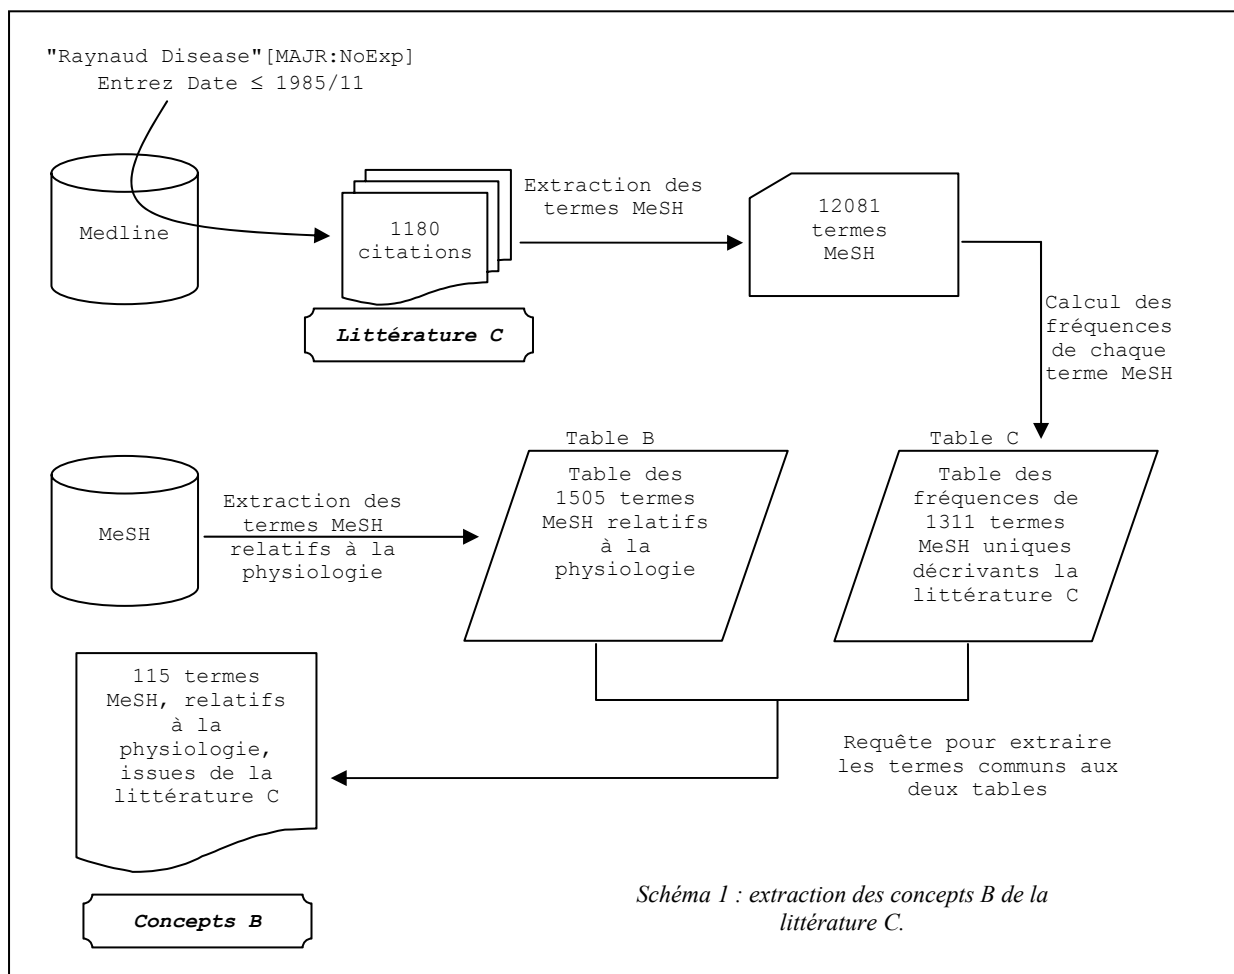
"Raynaud Disease"[MAJR:NoExp]
Entrez Date ≤ 1985/11

Medline

1180 citations

Littérature C

Extraction des termes MeSH

12081 termes MeSH

Calcul des fréquences de chaque terme MeSH

MeSH

Extraction des termes MeSH relatifs à la physiologie

Table B

Table des 1505 termes MeSH relatifs à la physiologie

Table C

Table des fréquences de 1311 termes MeSH uniques décrivants la littérature C

115 termes MeSH, relatifs à la physiologie, issues de la littérature C

Requête pour extraire les termes communs aux deux tables

Concepts B

Schéma 1 : extraction des concepts B de la littérature C.